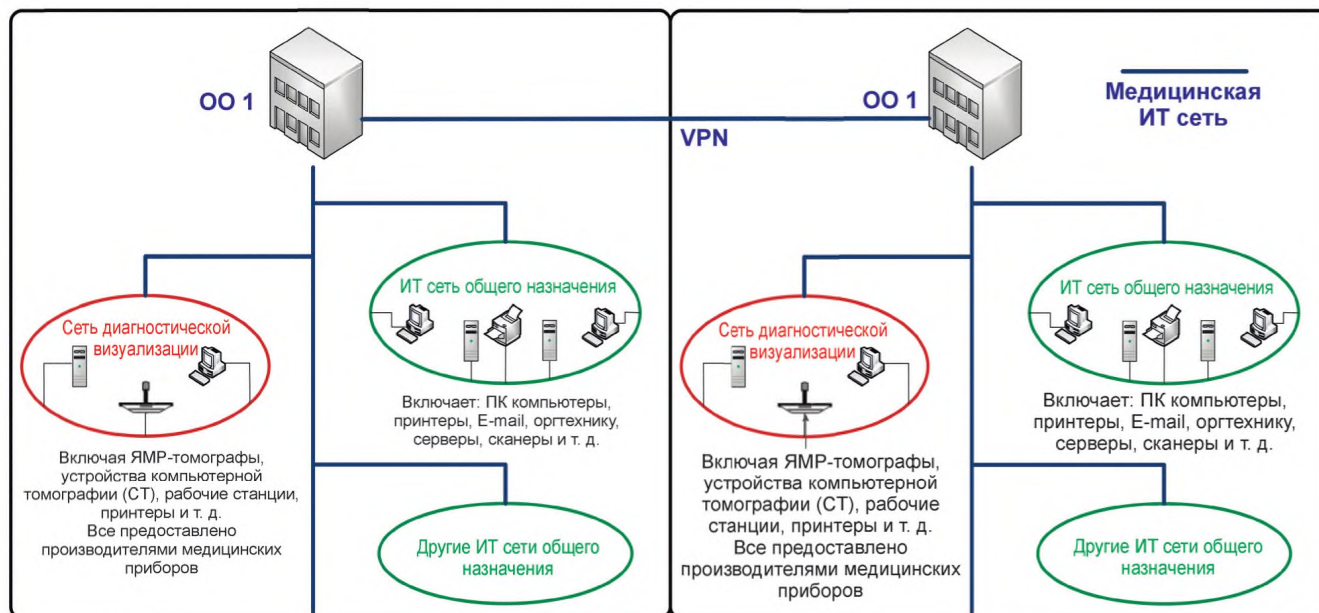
ОО 1

Сеть диагностической визуализации

Включая ЯМР-томографы, устройства компьютерной томографии (СТ), рабочие станции, принтеры и т. д. Все предоставлено производителями медицинских приборов

ИТ сеть общего назначения

Включает: ПК компьютеры, принтеры, E-mail, оргтехнику, серверы, сканеры и т. д.

Другие ИТ сети общего назначения

VPN

ОО 1

Медицинская ИТ сеть

Сеть диагностической визуализации

Включая ЯМР-томографы, устройства компьютерной томографии (СТ), рабочие станции, принтеры и т. д. Все предоставлено производителями медицинских приборов

ИТ сеть общего назначения

Включает: ПК компьютеры, принтеры, E-mail, оргтехнику, серверы, сканеры и т. д.

Другие ИТ сети общего назначения